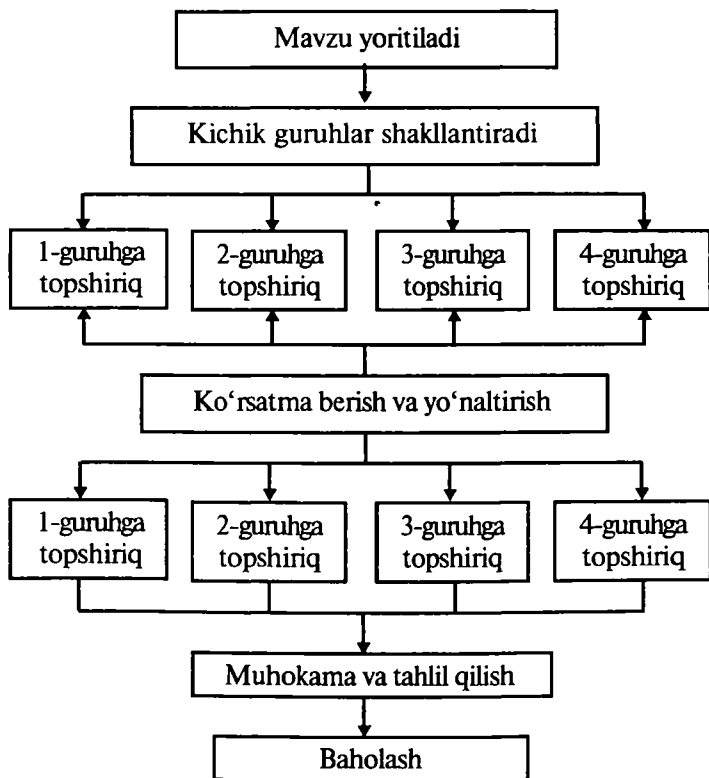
Mavzu yoritiladi

Kichik guruhlar shakllantiradi

1-guruhga topshiriq

2-guruhga topshiriq

3-guruhga topshiriq

4-guruhga topshiriq

Ko'rsatma berish va yo'naltirish

1-guruhga topshiriq

2-guruhga topshiriq

3-guruhga topshiriq

4-guruhga topshiriq

Muhokama va tahlil qilish

Baholash